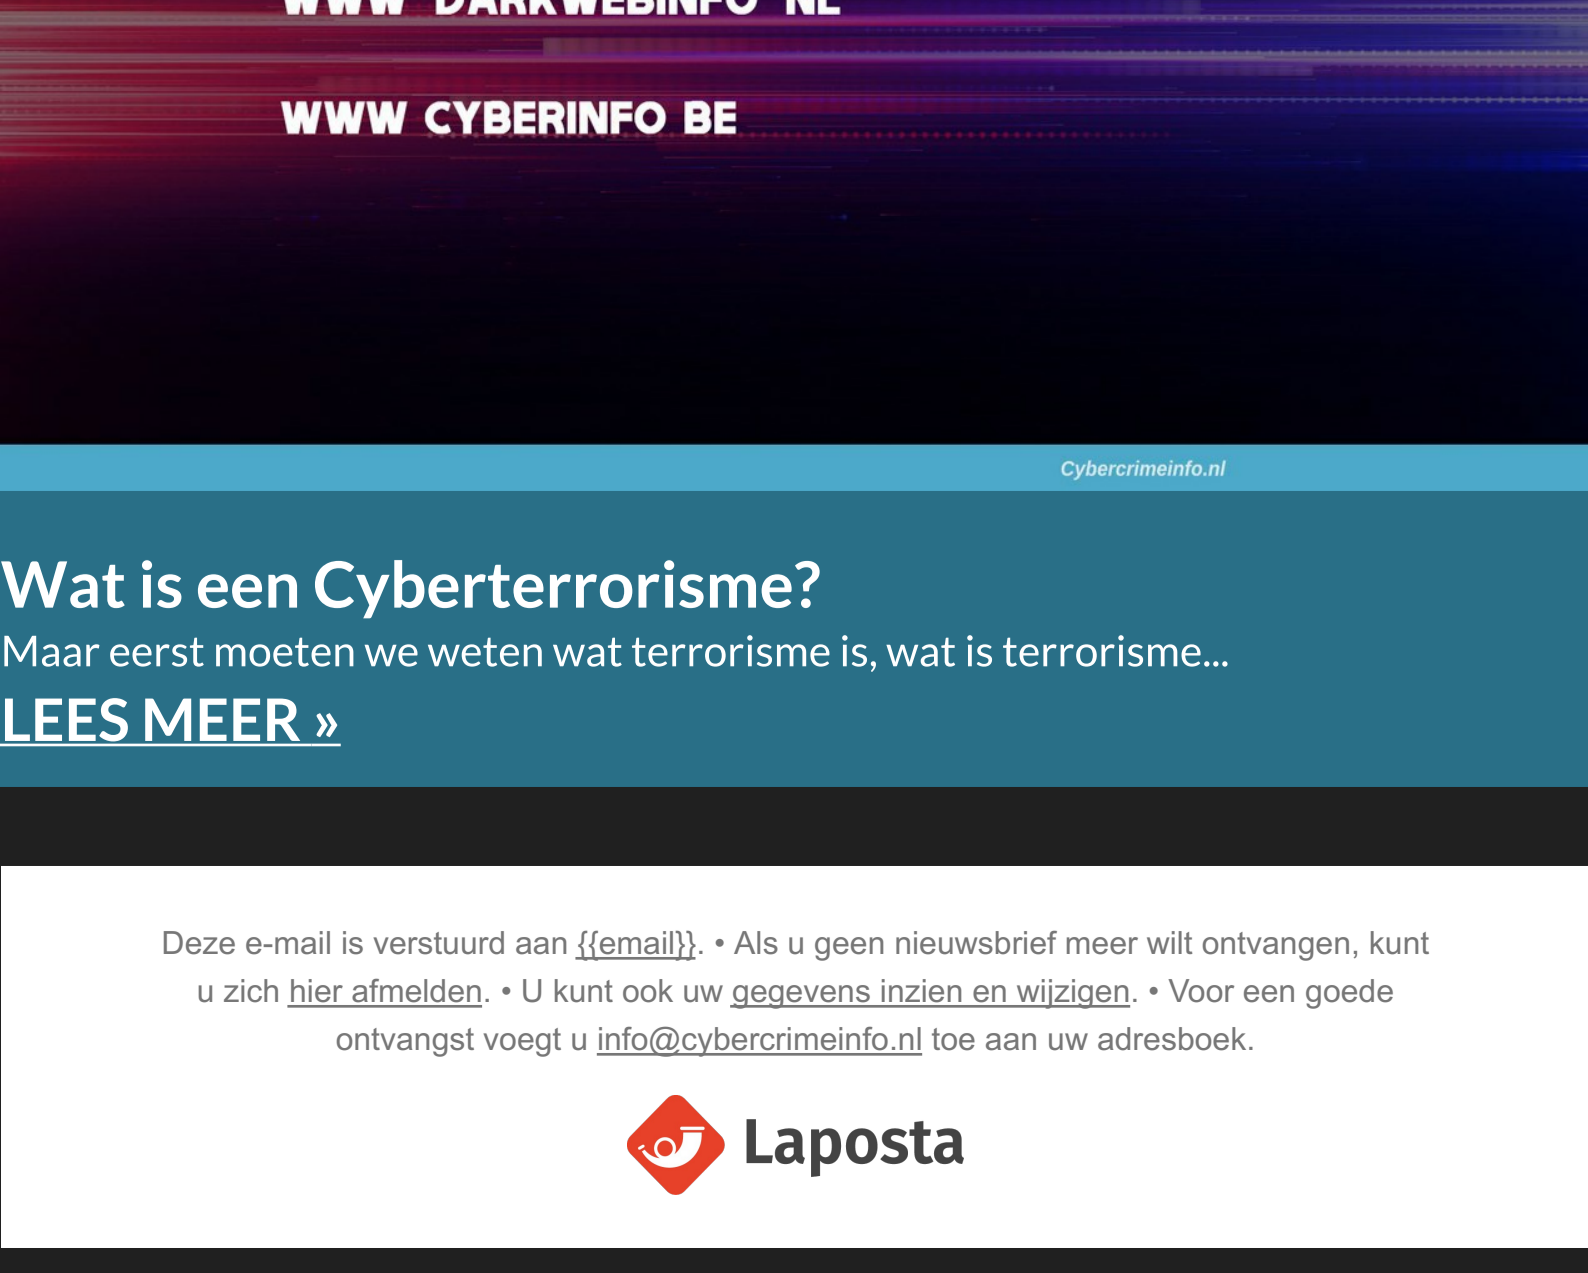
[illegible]

WWW CYBERINFO BE

Cybercrimeinfo.nl

Wat is een Cyberterrorisme?

Maar eerst moeten we weten wat terrorisme is, wat is terrorisme...

LEES MEER »

Deze e-mail is verstuurd aan {{email}}. • Als u geen nieuwsbrief meer wilt ontvangen, kunt u zich hier afmelden. • U kunt ook uw gegevens inzien en wijzigen. • Voor een goede ontvangst voegt u info@cybercrimeinfo.nl toe aan uw adresboek.

Laposta